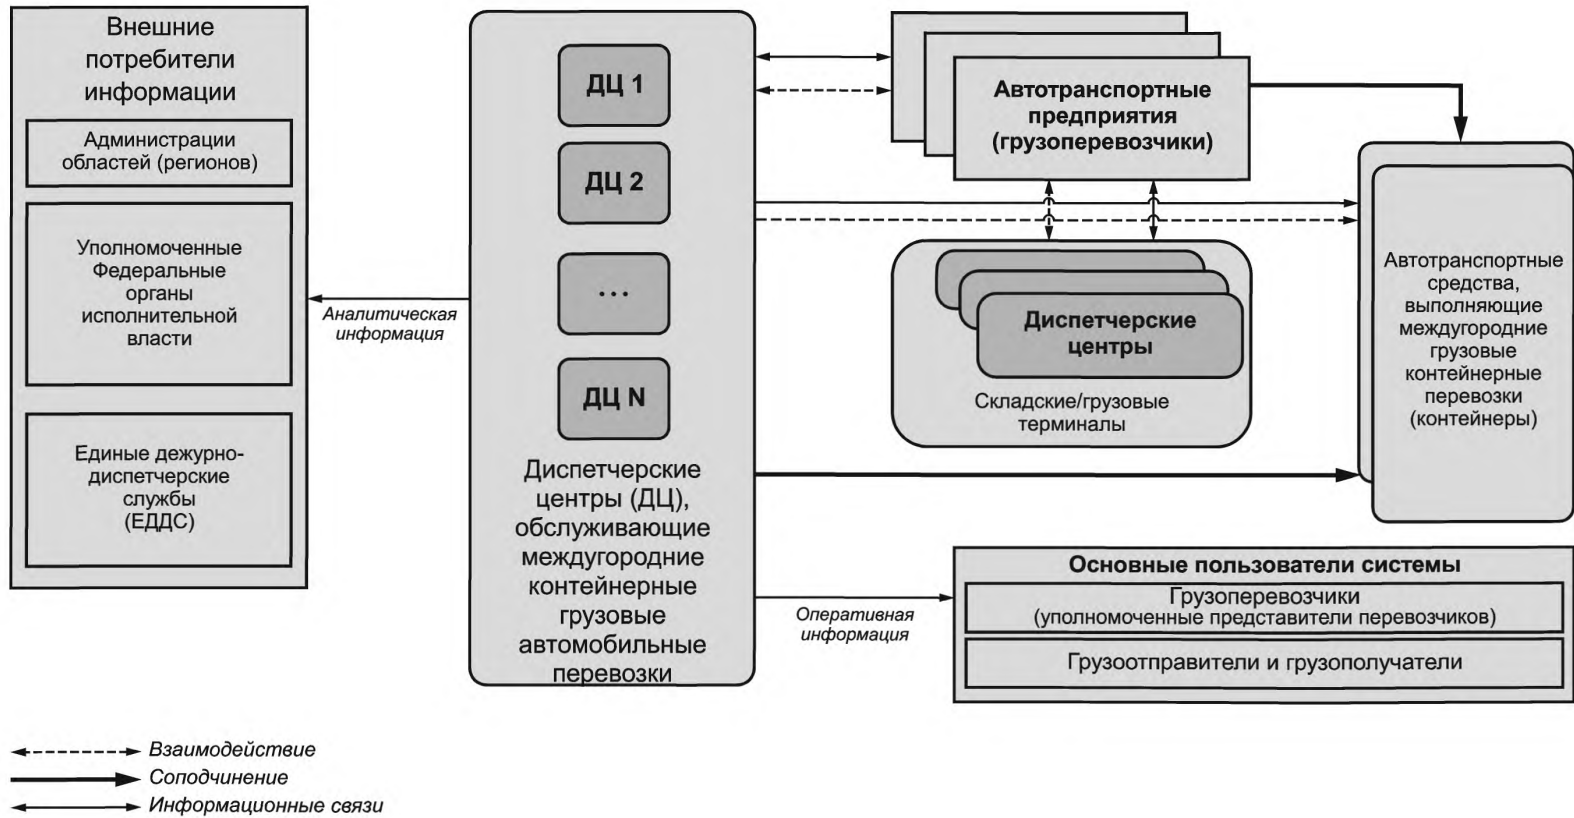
Внешние потребители информации

Администрации областей (регионов)

Уполномоченные Федеральные органы исполнительной власти

Единые дежурно-диспетчерские службы (ЕДДС)

Аналитическая информация

ДЦ 1

ДЦ 2

...

ДЦ N

Диспетчерские центры (ДЦ), обслуживающие междугородние контейнерные грузовые автомобильные перевозки

Автотранспортные предприятия (грузоперевозчики)

Диспетчерские центры

Складские/грузовые терминалы

Автотранспортные средства, выполняющие междугородние грузовые контейнерные перевозки (контейнеры)

Оперативная информация

Основные пользователи системы

Грузоперевозчики (уполномоченные представители перевозчиков)

Грузоотправители и грузополучатели

Взаимодействие

Соподчинение

Информационные связи